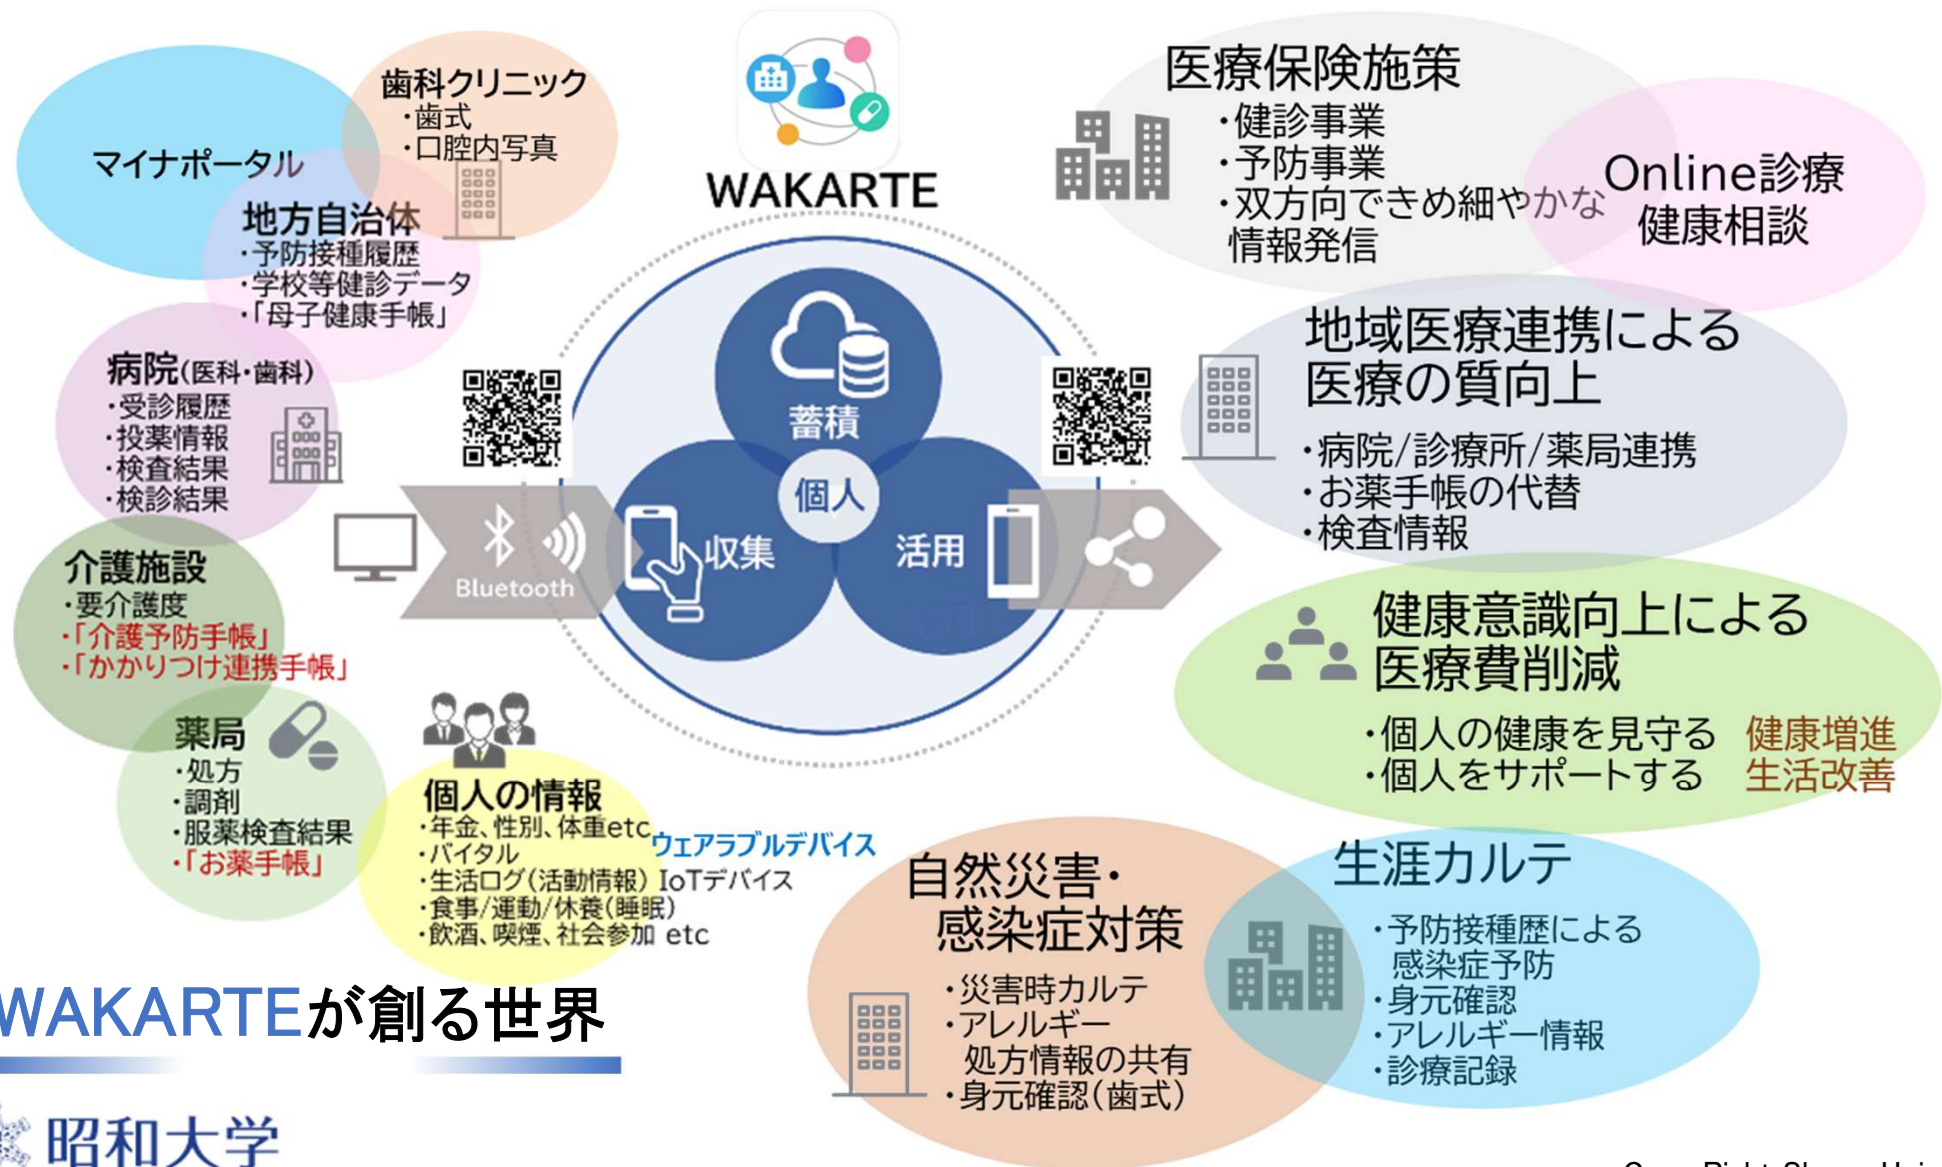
マイナポータル

歯科クリニック
・歯式
・口腔内写真

地方自治体
・予防接種履歴
・学校等健診データ
・「母子健康手帳」

病院(医科・歯科)
・受診履歴
・投薬情報
・検査結果
・検診結果

介護施設
・要介護度
・「介護予防手帳」
・「かかりつけ連携手帳」

薬局
・処方
・調剤
・服薬検査結果
・「お薬手帳」

個人の情報
・年金、性別、体重etc
・バイタル
・生活ログ(活動情報)
・食事/運動/休養(睡眠)
・飲酒、喫煙、社会参加 etc

ウェアラブルデバイス
IoTデバイス

WAKARTE

Bluetooth

蓄積
個人
収集
活用

医療保険施策
・健診事業
・予防事業
・双方向できめ細やかな情報発信

Online診療
健康相談

地域医療連携による医療の質向上
・病院/診療所/薬局連携
・お薬手帳の代替
・検査情報

健康意識向上による医療費削減
・個人の健康を見守る 健康増進
・個人をサポートする 生活改善

自然災害・感染症対策
・災害時カルテ
・アレルギー処方情報の共有
・身元確認(歯式)

生涯カルテ
・予防接種歴による感染症予防
・身元確認
・アレルギー情報
・診療記録

WAKARTEが創る世界

昭和大学

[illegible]